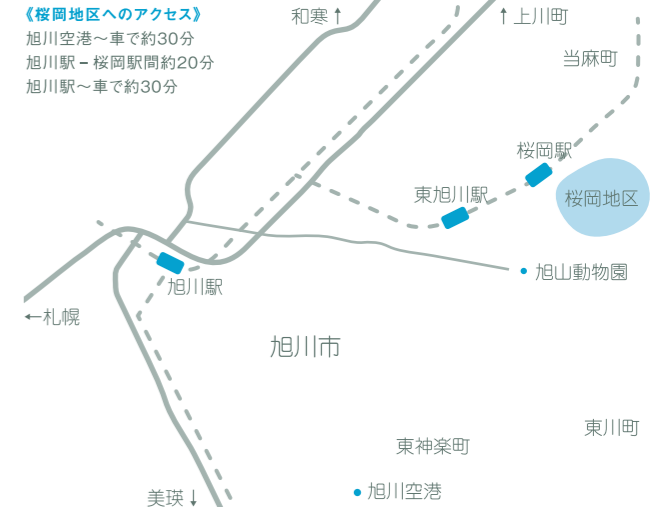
《桜岡地区へのアクセス》
旭川空港～車で約30分
旭川駅 – 桜岡駅間約20分
旭川駅～車で約30分

和寒 ↑

↑ 上川町

当麻町

桜岡駅

東旭川駅

桜岡地区

旭山動物園

旭川駅

←札幌

旭川市

東神楽町

東川町

美瑛 ↓

旭川空港